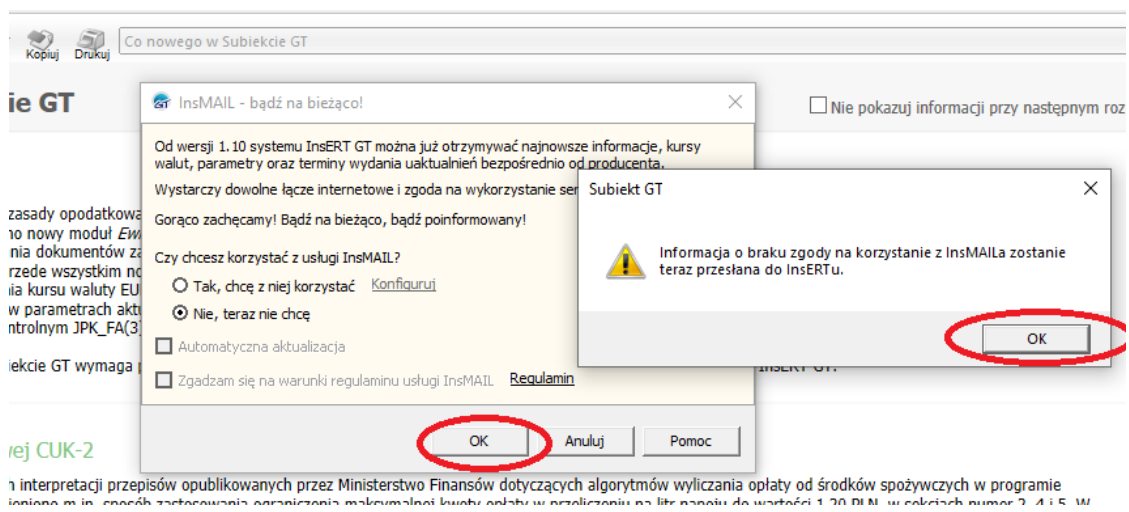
Kopiuj Drukuj Co nowego w Subiekcie GT

ie GT

Nie pokazuj informacji przy następnym roz

zasady opodatkowa
no nowy moduł Ewi
nia dokumentów za
rzede wszystkim no
ia kursu waluty EU
w parametrach aktu
ntrolnym JPK_FA(3)

iekcie GT wymaga p

InsERT GT.

wej CUK-2

n interpretacji przepisów opublikowanych przez Ministerstwo Finansów dotyczących algorytmów wyliczania opłaty od środków spożywczych w programie

InsMAIL - bądź na bieżąco!

Od wersji 1.10 systemu InsERT GT można już otrzymywać najnowsze informacje, kursy walut, parametry oraz terminy wydania uaktualnień bezpośrednio od producenta.

Wystarczy dowolne łącze internetowe i zgoda na wykorzystanie ser

Gorąco zachęcamy! Bądź na bieżąco, bądź poinformowany!

Czy chcesz korzystać z usługi InsMAIL?

Tak, chcę z niej korzystać Konfiguruj

Nie, teraz nie chcę

Automatyczna aktualizacja

Zgadzam się na warunki regulaminu usługi InsMAIL Regulamin

OK Anuluj Pomoc

Subiekt GT

Informacja o braku zgody na korzystanie z InsMAILa zostanie teraz przesłana do InsERTu.

OK